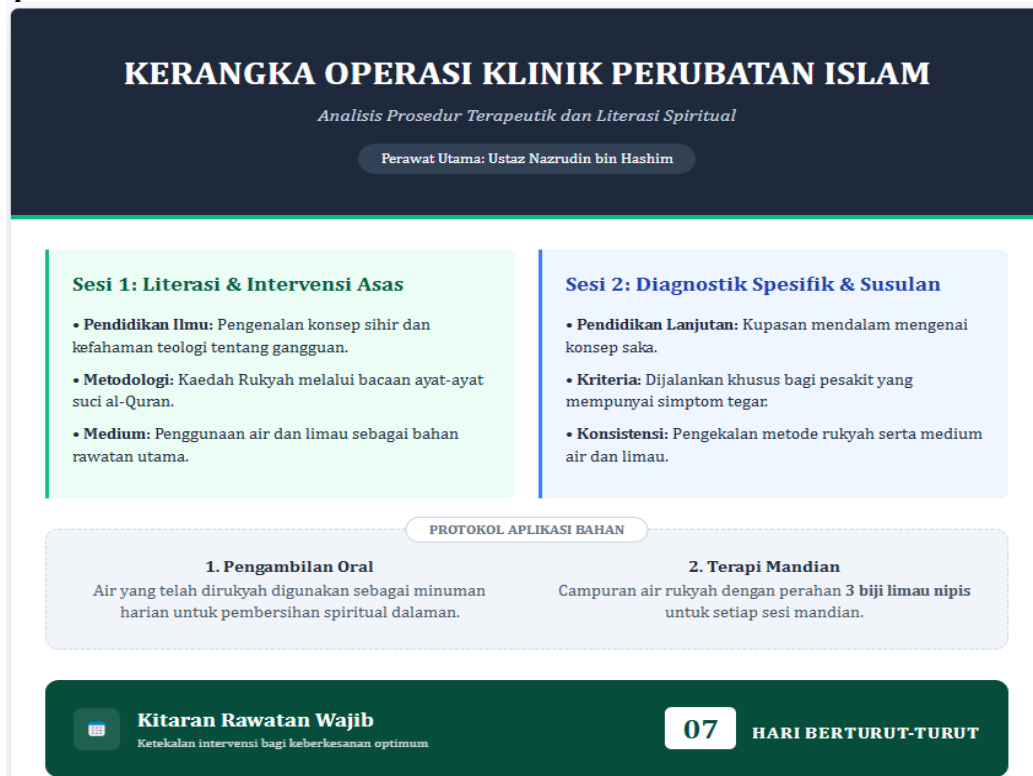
KERANGKA OPERASI KLINIK PERUBATAN ISLAM

Analisis Prosedur Terapeutik dan Literasi Spiritual

Perawat Utama: Ustaz Nazrudin bin Hashim

Sesi 1: Literasi & Intervensi Asas

• Pendidikan Ilmu: Pengenalan konsep sihir dan kefahaman teologi tentang gangguan.

• Metodologi: Kaedah Rukyah melalui bacaan ayat-ayat suci al-Quran.

• Medium: Penggunaan air dan limau sebagai bahan rawatan utama.

Sesi 2: Diagnostik Spesifik & Susulan

• Pendidikan Lanjutan: Kupasan mendalam mengenai konsep saka.

• Kriteria: Dijalankan khusus bagi pesakit yang mempunyai simptom tegar.

• Konsistensi: Pengekalan metode rukyah serta medium air dan limau.

PROTOKOL APLIKASI BAHAN

1. Pengambilan Oral
Air yang telah dirukyah digunakan sebagai minuman harian untuk pembersihan spiritual dalaman.

2. Terapi Mandian
Campuran air rukyah dengan perahan 3 biji limau nipis untuk setiap sesi mandian.

Kitaran Rawatan Wajib
Ketekalan intervensi bagi keberkesanan optimum

07 HARI BERTURUT-TURUT